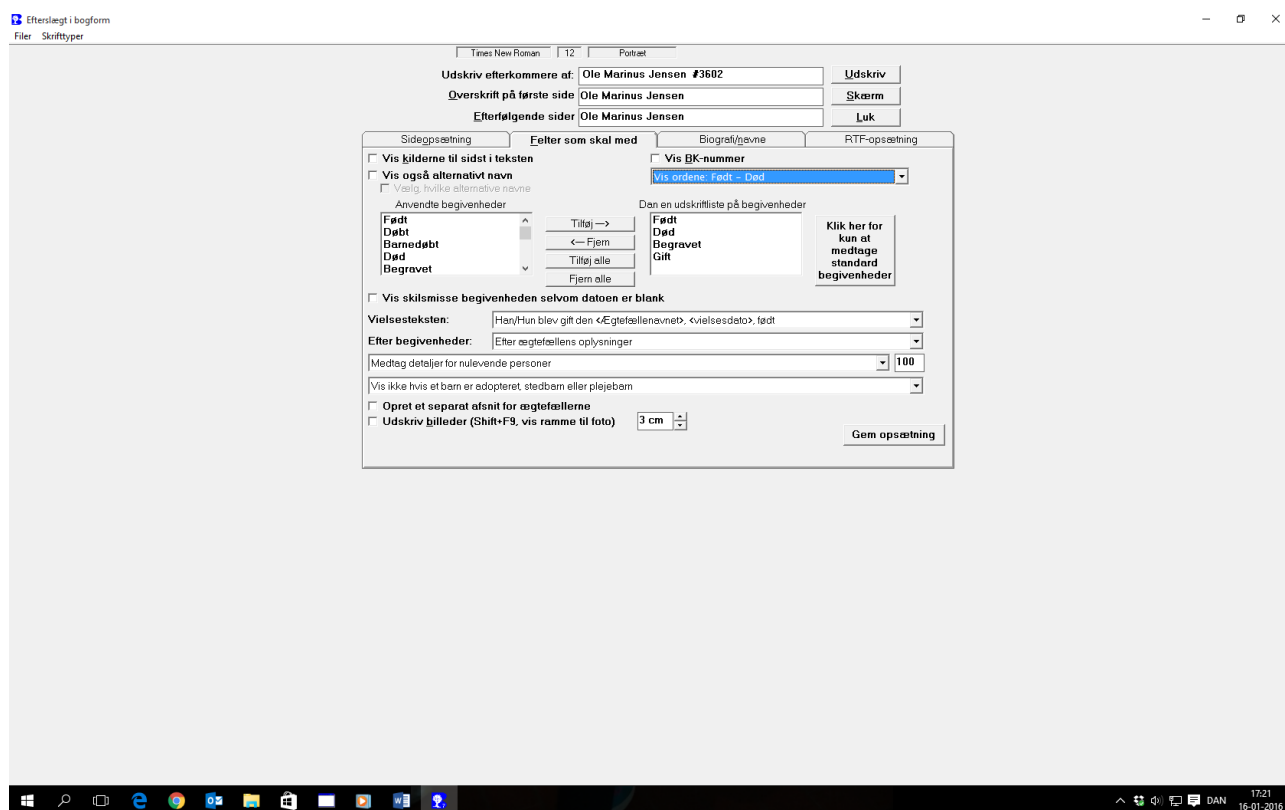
Efterslægt i bogform
Filer Skrifttyper

Times New Roman | 12 | Portræt

Udskriv efterkommere af: Ole Marinus Jensen #3602 Udskriv
Overskrift på første side Ole Marinus Jensen Skærm
Efterfølgende sider Ole Marinus Jensen Luk

Sideopsætning | Felter som skal med | Biografi/navne | RTF-opsætning

Vis kilderne til sidst i teksten
Vis også alternativt navn
Vælg, hvilke alternative navne
Vis BK-nummer
Vis ordene: Født - Død

Anvendte begivenheder
Født
Døbt
Barnedøbt
Død
Begravet

Tilføj —>
<— Fjern
Tilføj alle
Fjern alle

Dan en udskriftliste på begivenheder
Født
Død
Begravet
Gift

Klik her for kun at medtage standard begivenheder

Vis skilsmisse begivenheden selvom datoen er blank

Vielsesteksten: Han/Hun blev gift den <Ægtefællenavnet>, <vielsesdato>, født
Efter begivenheder: Efter ægtefællens oplysninger
Medtag detaljer for nulevende personer 100
Vis ikke hvis et barn er adopteret, stedbarn eller plejebarn

Opret et separat afsnit for ægtefællerne
Udskriv billeder (Shift+F9, vis ramme til foto) 3 cm
Gem opsætning

DAN 17:21 16-01-2016